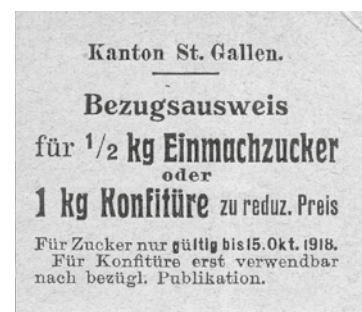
Kanton St. Gallen.

Bezugsausweis

für $^{1}/_{2}$ kg Einmachzucker

oder

1 kg Konfitüre zu reduz. Preis

Für Zucker nur gültig bis 15. Okt. 1918. Für Konfitüre erst verwendbar nach bezügl. Publikation.